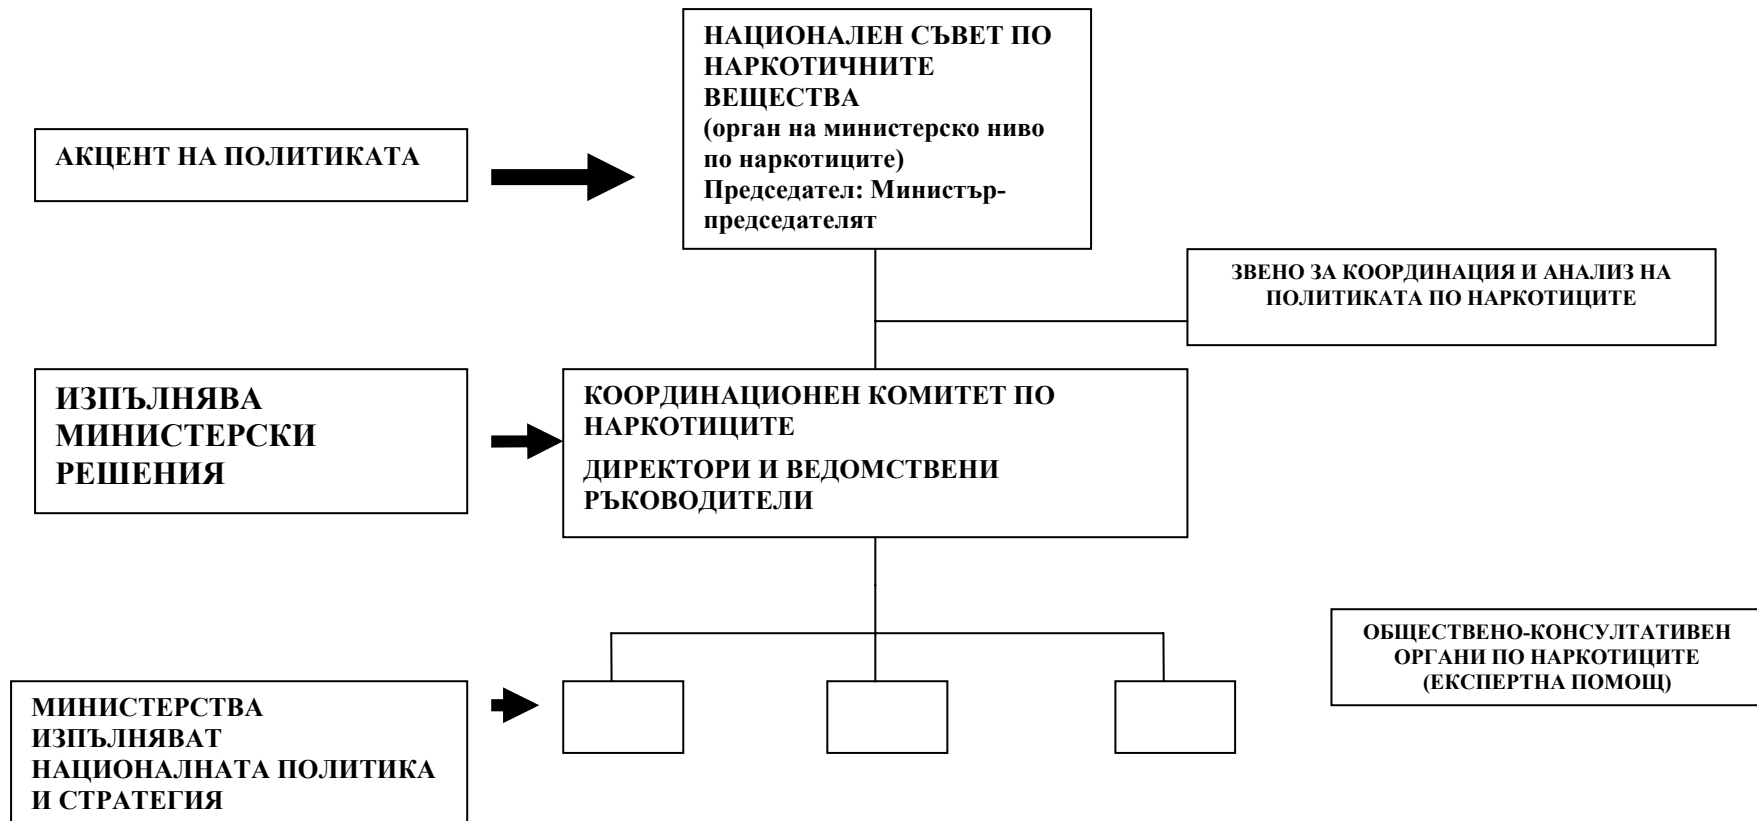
НАЦИОНАЛЕН СЪВЕТ ПО НАРКОТИЧНИТЕ ВЕЩЕСТВА
(орган на министерско ниво по наркотиците)
Председател: Министър-председателят

АКЦЕНТ НА ПОЛИТИКАТА

ЗВЕНО ЗА КООРДИНАЦИЯ И АНАЛИЗ НА ПОЛИТИКАТА ПО НАРКОТИЦИТЕ

ИЗПЪЛНЯВА МИНИСТЕРСКИ РЕШЕНИЯ

КООРДИНАЦИОНЕН КОМИТЕТ ПО НАРКОТИЦИТЕ

ДИРЕКТОРИ И ВЕДОМСТВЕНИ РЪКОВОДИТЕЛИ

ОБЩЕСТВЕНО-КОНСУЛТАТИВЕН ОРГАНИ ПО НАРКОТИЦИТЕ (ЕКСПЕРТНА ПОМОЩ)

МИНИСТЕРСТВА ИЗПЪЛНЯВАТ НАЦИОНАЛНАТА ПОЛИТИКА И СТРАТЕГИЯ